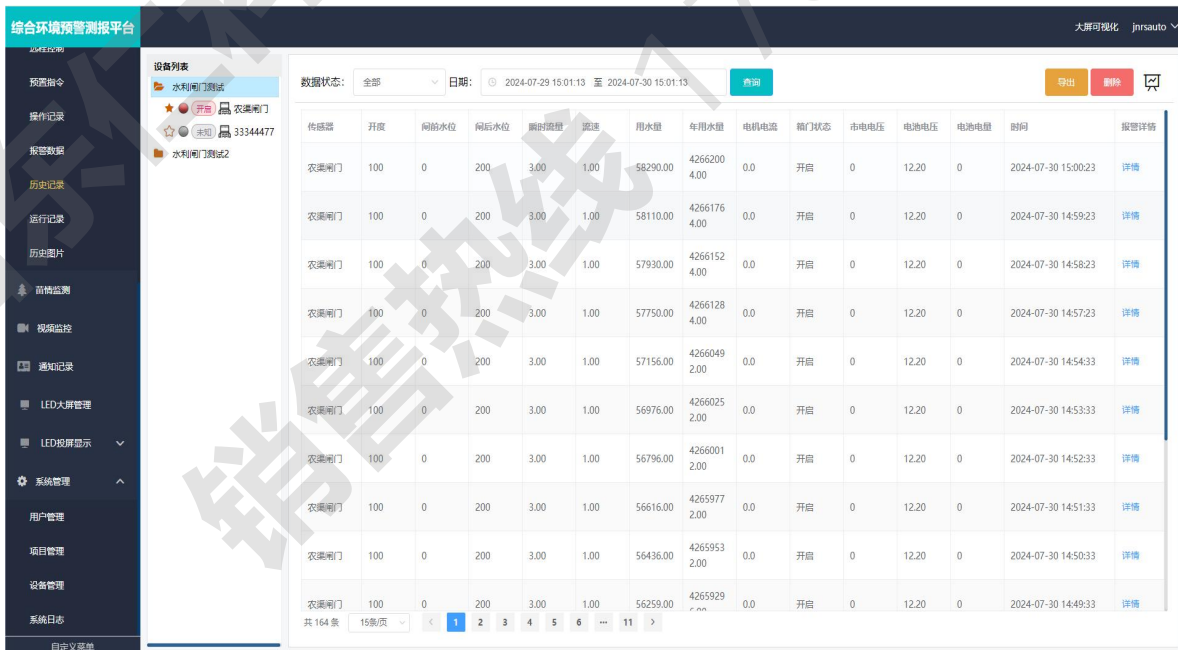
综合环境预警测报平台

大屏可视化 jnrsauto

远程控制
预警指令
操作记录
报警数据
历史记录
运行记录
历史图片
苗情监测
视频监控
通知记录
LED大屏管理
LED投屏显示
系统管理
用户管理
项目管理
设备管理
系统日志
自定义菜单

设备列表
水利闸门测试
开启 农渠闸门
未知 33344477
水利闸门测试2

数据状态: 全部 日期: 2024-07-29 15:01:13 至 2024-07-30 15:01:13 查询

导出 删除

| 传感器 | 开度 | 闸前水位 | 闸后水位 | 瞬时流量 | 流速 | 用水量 | 年用水量 | 电机电流 | 箱门状态 | 市电电压 | 电池电压 | 电池电量 | 时间 | 报警详情 |
|---|---|---|---|---|---|---|---|---|---|---|---|---|---|---|
| 农渠闸门 | 100 | 0 | 200 | 3.00 | 1.00 | 58290.00 | 42662004.00 | 0.0 | 开启 | 0 | 12.20 | 0 | 2024-07-30 15:00:23 | 详情 |
| 农渠闸门 | 100 | 0 | 200 | 3.00 | 1.00 | 58110.00 | 42661764.00 | 0.0 | 开启 | 0 | 12.20 | 0 | 2024-07-30 14:59:23 | 详情 |
| 农渠闸门 | 100 | 0 | 200 | 3.00 | 1.00 | 57930.00 | 42661524.00 | 0.0 | 开启 | 0 | 12.20 | 0 | 2024-07-30 14:58:23 | 详情 |
| 农渠闸门 | 100 | 0 | 200 | 3.00 | 1.00 | 57750.00 | 42661284.00 | 0.0 | 开启 | 0 | 12.20 | 0 | 2024-07-30 14:57:23 | 详情 |
| 农渠闸门 | 100 | 0 | 200 | 3.00 | 1.00 | 57156.00 | 42660492.00 | 0.0 | 开启 | 0 | 12.20 | 0 | 2024-07-30 14:54:33 | 详情 |
| 农渠闸门 | 100 | 0 | 200 | 3.00 | 1.00 | 56976.00 | 42660252.00 | 0.0 | 开启 | 0 | 12.20 | 0 | 2024-07-30 14:53:33 | 详情 |
| 农渠闸门 | 100 | 0 | 200 | 3.00 | 1.00 | 56796.00 | 42660012.00 | 0.0 | 开启 | 0 | 12.20 | 0 | 2024-07-30 14:52:33 | 详情 |
| 农渠闸门 | 100 | 0 | 200 | 3.00 | 1.00 | 56616.00 | 42659772.00 | 0.0 | 开启 | 0 | 12.20 | 0 | 2024-07-30 14:51:33 | 详情 |
| 农渠闸门 | 100 | 0 | 200 | 3.00 | 1.00 | 56436.00 | 42659532.00 | 0.0 | 开启 | 0 | 12.20 | 0 | 2024-07-30 14:50:33 | 详情 |
| 农渠闸门 | 100 | 0 | 200 | 3.00 | 1.00 | 56259.00 | 4265929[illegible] | 0.0 | 开启 | 0 | 12.20 | 0 | 2024-07-30 14:49:33 | 详情 |

共 164 条 15条/页 1 2 3 4 5 6 ··· 11

销售热线